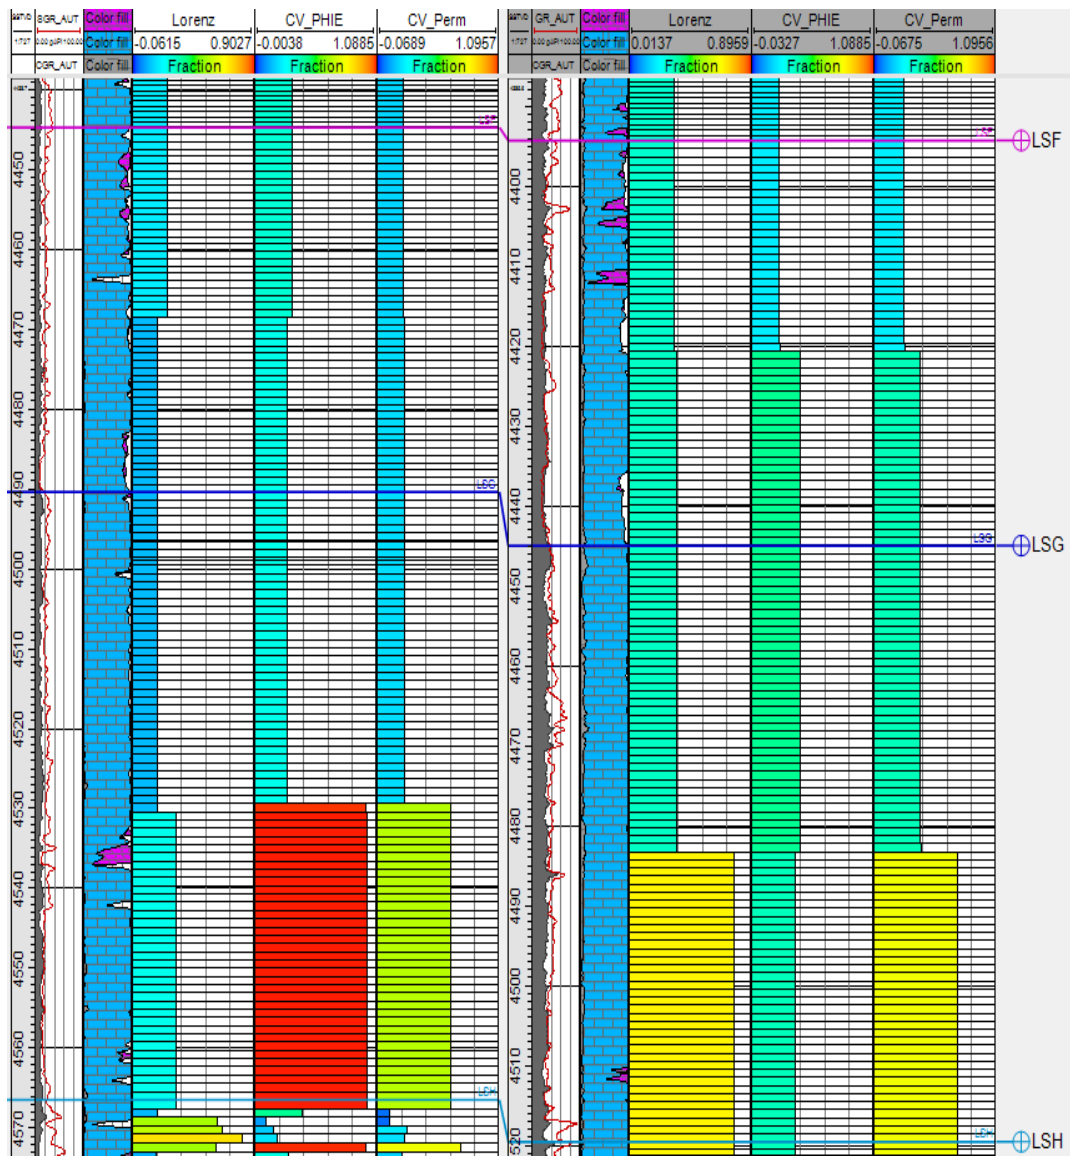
SGR_AUT Color fill Lorenz CV_PHIE CV_Perm
Color fill -0.0615 0.9027 -0.0038 1.0885 -0.0689 1.0957
CGR_AUT Color fill Fraction Fraction Fraction

GR_AUT Color fill Lorenz CV_PHIE CV_Perm
Color fill 0.0137 0.8959 -0.0327 1.0885 -0.0675 1.0956
CGR_AUT Color fill Fraction Fraction Fraction

4450
4460
4470
4480
4490
4500
4510
4520
4530
4540
4550
4560
4570

LSF
LSG
LSH

4400
4410
4420
4430
4440
4450
4460
4470
4480
4490
4500
4510
520

LSF
LSG
LSH